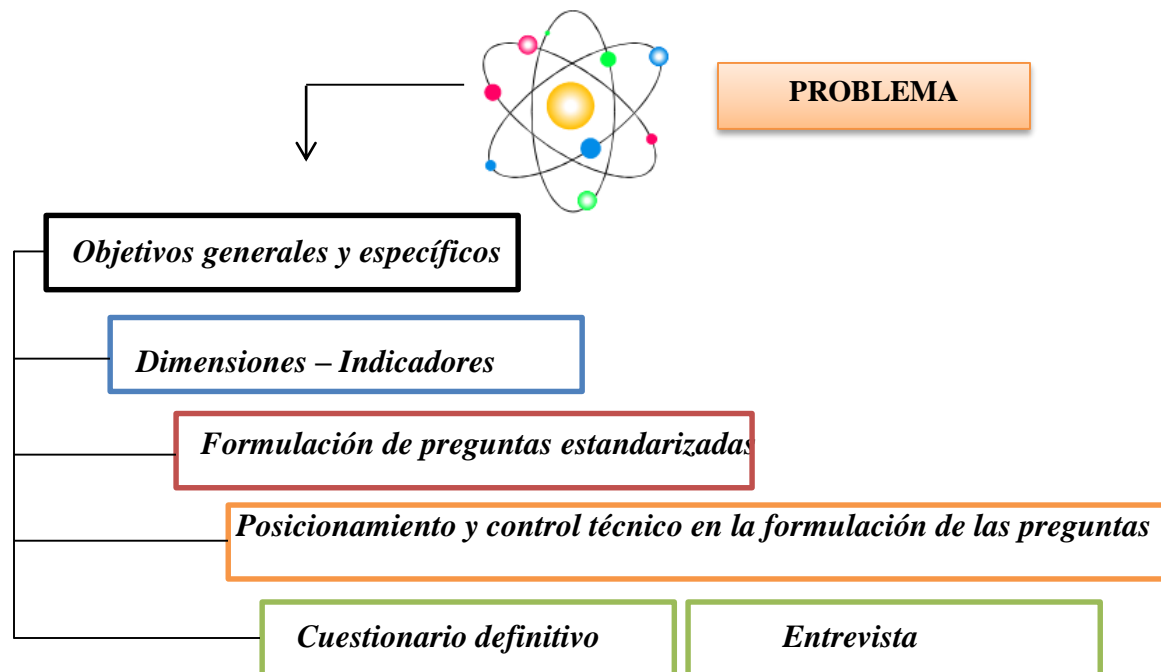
PROBLEMA

Objetivos generales y específicos

Dimensiones – Indicadores

Formulación de preguntas estandarizadas

Posicionamiento y control técnico en la formulación de las preguntas

Cuestionario definitivo

Entrevista